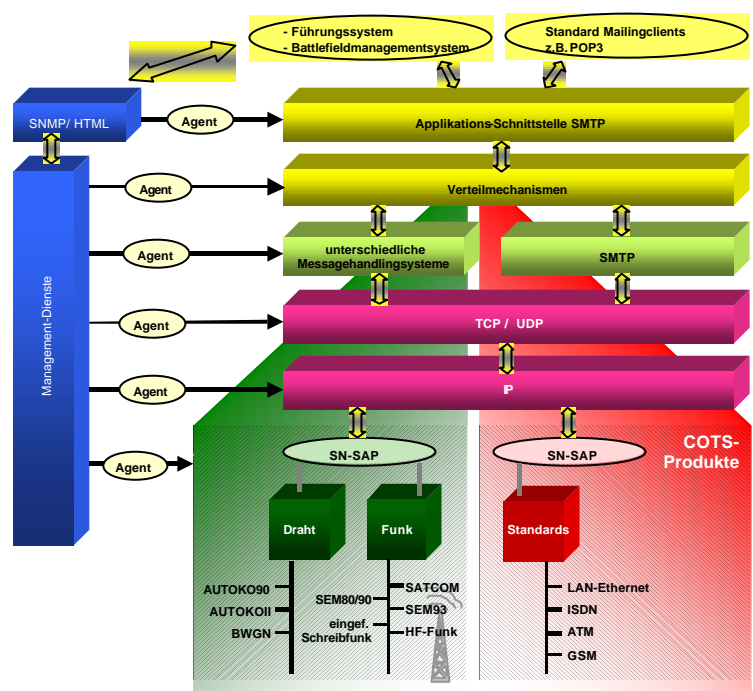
- Führungssystem
- Battlefieldmanagementsystem

Standard Mailingclients
z.B. POP3

SNMP/ HTML

Agent

Applikations-Schnittstelle SMTP

Agent

Verteilmechanismen

Agent

unterschiedliche Messagehandlingsysteme

SMTP

Management-Dienste

Agent

TCP / UDP

Agent

IP

Agent

SN-SAP

SN-SAP

COTS-Produkte

Draht

Funk

Standards

AUTOKO90
AUTOKOII
BWGN

SEM80/90
eingef. Schreibfunk

SATCOM
SEM93
HF-Funk

LAN-Ethernet
ISDN
ATM
GSM